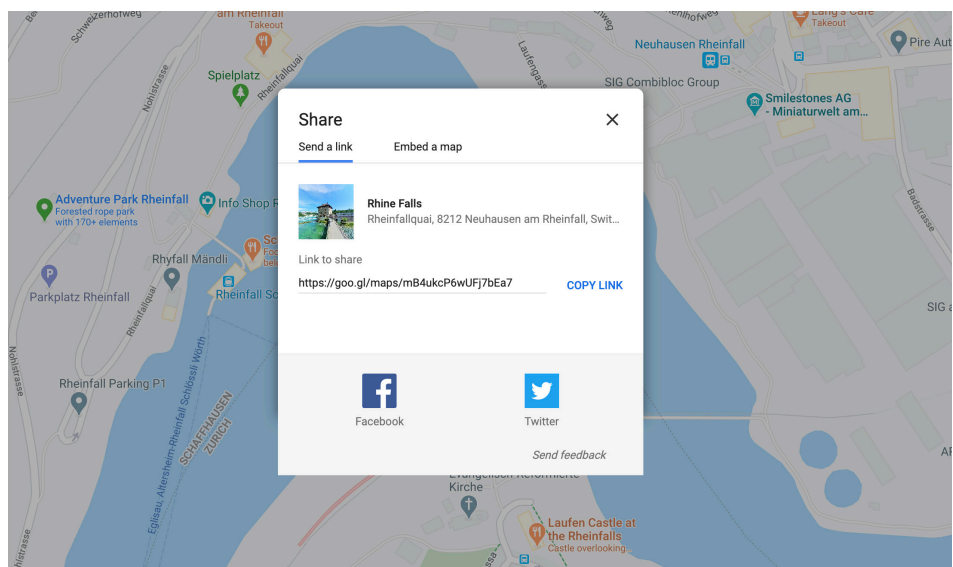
Share

Send a link

Embed a map

Rhine Falls

Rheinfallquai, 8212 Neuhausen am Rheinfall, Swit...

Link to share

https://goo.gl/maps/mB4ukcP6wUFj7bEa7

COPY LINK

Facebook

Twitter

Send feedback

Schweizerhofweg

am Rheinfall
Takeout

Spielplatz

Rheinfallquai

Nohlstrasse

Laufengasse

Neuhausen Rheinfall

SIG Combibloc Group

Lang's Café
Takeout

Pire Aut

Smilestones AG
- Miniaturwelt am...

Adventure Park Rheinfall
Forested rope park
with 170+ elements

Info Shop R

Rhyfall Mandli

Rheinfall Sc

Parkplatz Rheinfall

Rheinfallquai

Badstrasse

SIG a

Nohlstrasse

Rheinfall Parking P1

Eglisau, Altersheim-Rheinfall Schlössli Worth

SCHAFFHAUSEN
ZÜRICH

Evangelischen Reformierte
Kirche

Laufen Castle at
the Rheinfalls
Castle overlooking

AF